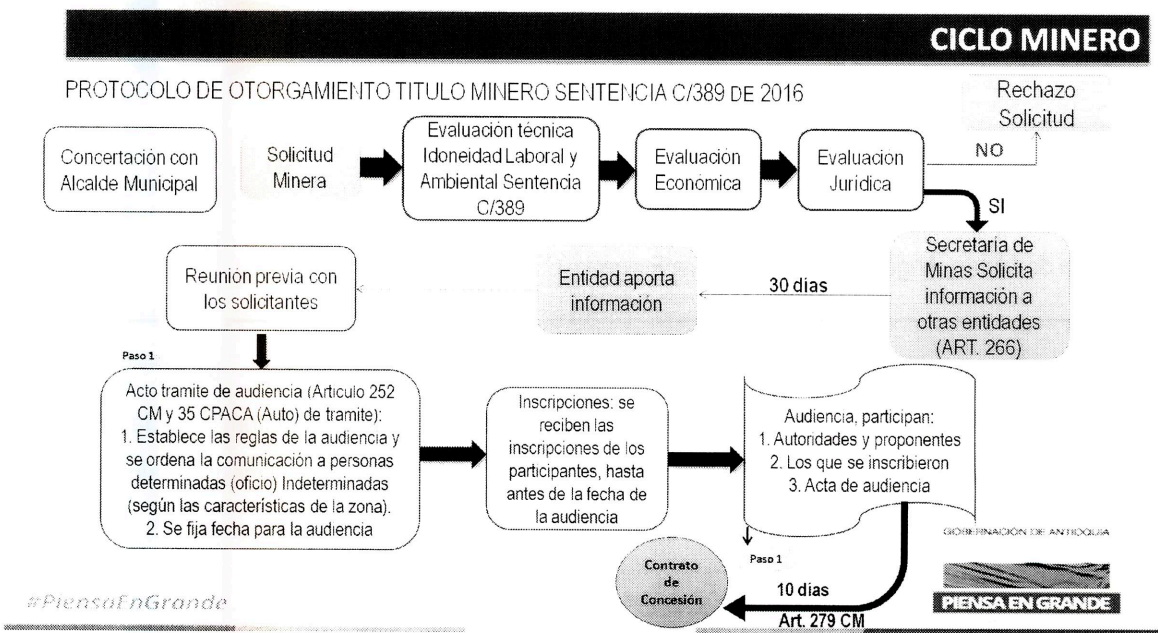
CICLO MINERO

PROTOCOLO DE OTORGAMIENTO TITULO MINERO SENTENCIA C/389 DE 2016

Concertación con Alcalde Municipal

Solicitud Minera

Evaluación técnica Idoneidad Laboral y Ambiental Sentencia C/389

Evaluación Económica

Evaluacion Jurídica

NO

Rechazo Solicitud

SI

Secretaria de Minas Solicita información a otras entidades (ART. 266)

30 dias

Entidad aporta información

Reunion previa con los solicitantes

Paso 1

Acto tramite de audiencia (Articulo 252 CM y 35 CPACA (Auto) de tramite):
1. Establece las reglas de la audiencia y se ordena la comunicación a personas determinadas (oficio) Indeterminadas (según las características de la zona).
2. Se fija fecha para la audiencia

Inscripciones: se reciben las inscripciones de los participantes, hasta antes de la fecha de la audiencia

Audiencia, participan:
1. Autoridades y proponentes
2. Los que se inscribieron
3. Acta de audiencia

Paso 1

Contrato de Concesión

10 dias

Art. 279 CM

GOBERNACIÓN DE ANTIOQUIA

PIENSA EN GRANDE

#PiensaEnGrande